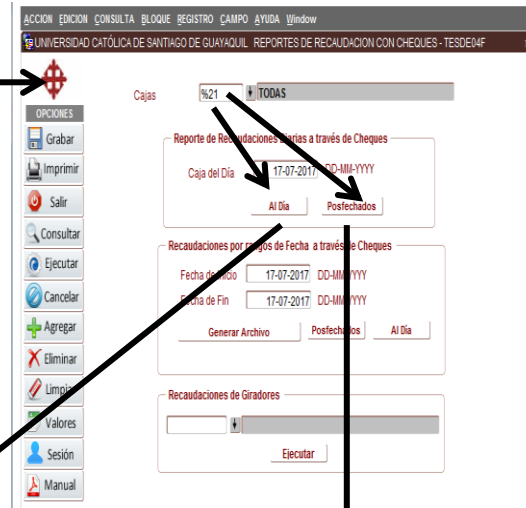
ACCION EDICION CONSULTA BLOQUE REGISTRO CAMPO AYUDA Window

UNIVERSIDAD CATÓLICA DE SANTIAGO DE GUAYAQUIL REPORTES DE RECAUDACION CON CHEQUES - TESDE04F

OPCIONES
Grabar
Imprimir
Salir
Consultar
Ejecutar
Cancelar
Agregar
Eliminar
Limpiar
Valores
Sesión
Manual

Cajas %21 TODAS

Reporte de Recaudaciones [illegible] a través de Cheques
Caja del Día 17-07-2017 DD-MM-YYYY
Al Día Posfechados

Recaudaciones por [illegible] de Fecha a través de Cheques
Fecha de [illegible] 17-07-2017 DD-MM-YYYY
Fecha de Fin 17-07-2017 DD-MM-YYYY
Generar Archivo Posfechados Al Día

Recaudaciones de Giradores
Ejecutar